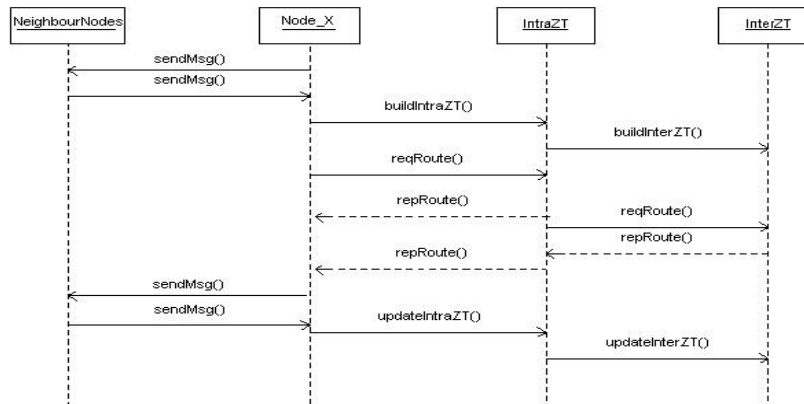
NeighbourNodes

Node_X

IntraZT

InterZT

sendMsg()

sendMsg()

buildIntraZT()

buildInterZT()

reqRoute()

repRoute()

reqRoute()

repRoute()

repRoute()

sendMsg()

sendMsg()

updateIntraZT()

updateInterZT()